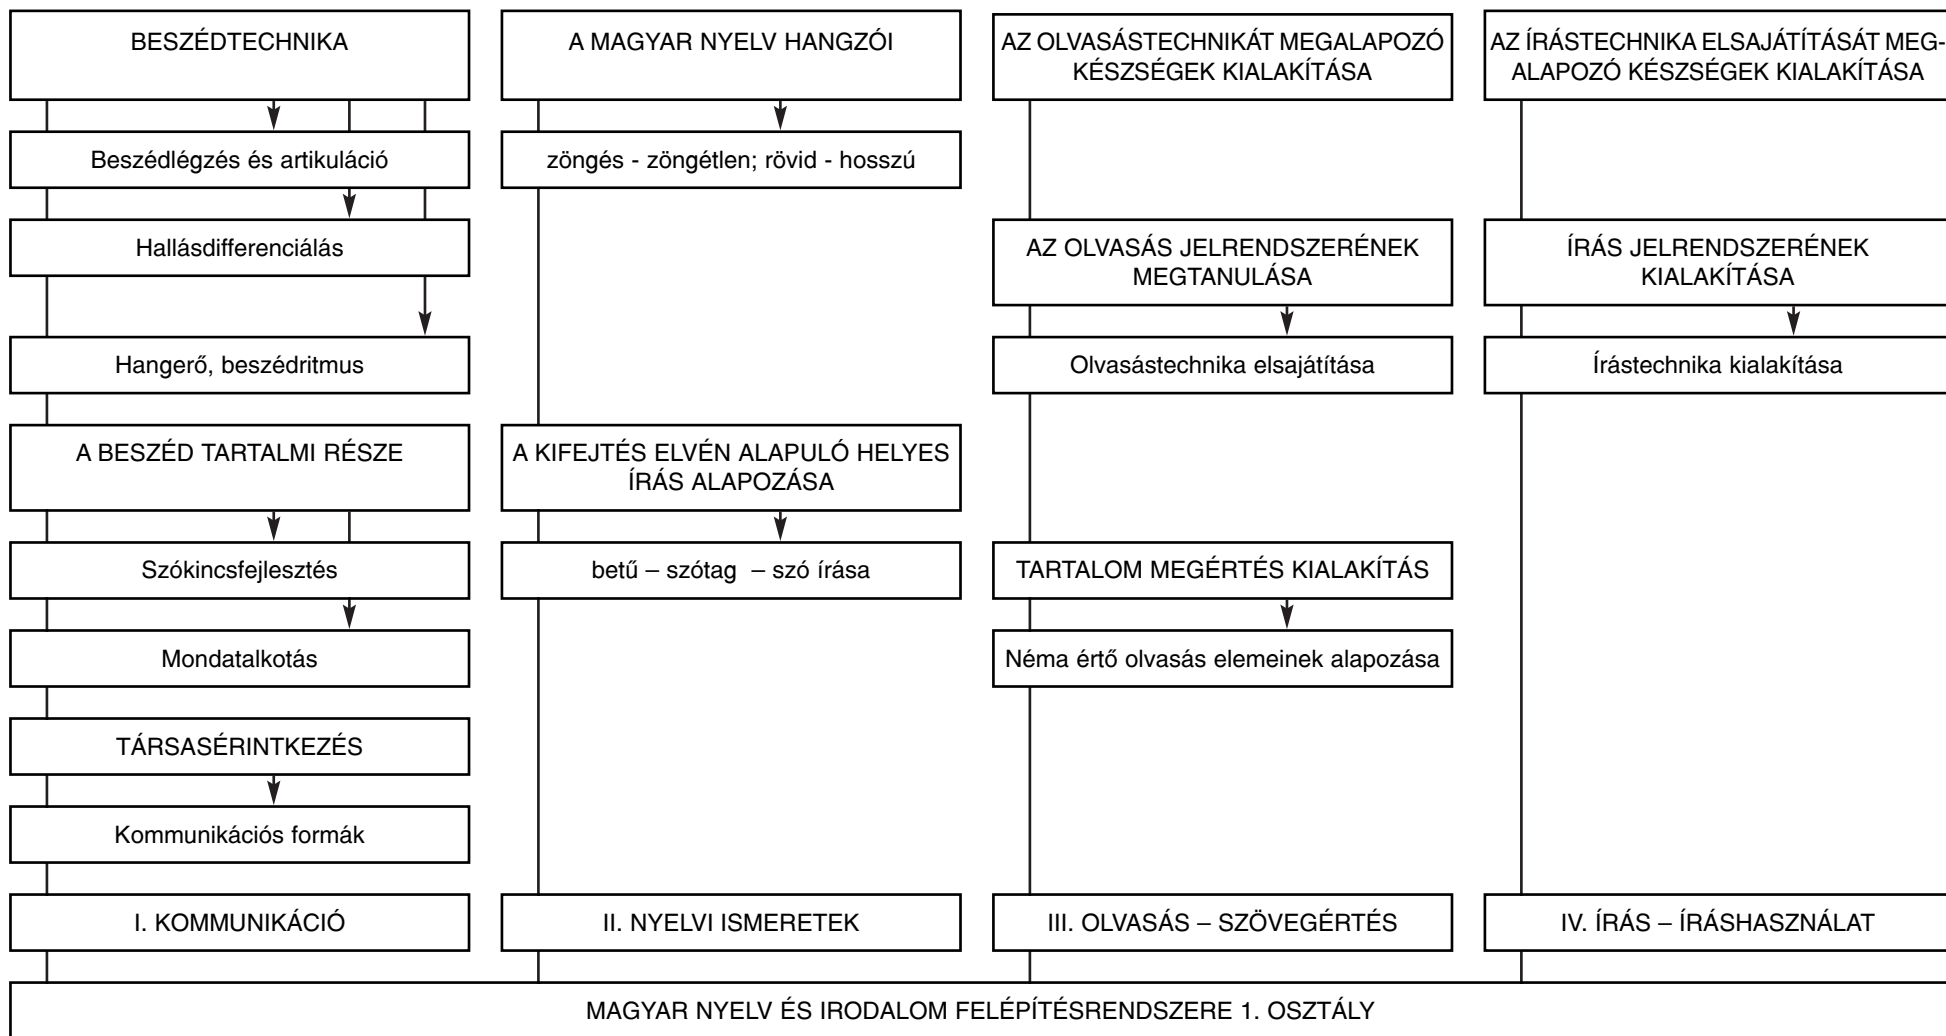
BESZÉDTECHNIKA

Beszédlégzés és artikuláció

Hallásdifferenciálás

Hangerő, beszédritmus

A BESZÉD TARTALMI RÉSZE

Szókincsfejlesztés

Mondatalkotás

TÁRSASÉRINTKEZÉS

Kommunikációs formák

I. KOMMUNIKÁCIÓ

A MAGYAR NYELV HANGZÓI

zöngés - zöngétlen; rövid - hosszú

A KIFEJTÉS ELVÉN ALAPULÓ HELYES ÍRÁS ALAPOZÁSA

betű – szótag – szó írása

II. NYELVI ISMERETEK

AZ OLVASÁSTECHNIKÁT MEGALAPOZÓ KÉSZSÉGEK KIALAKÍTÁSA

AZ OLVASÁS JELRENDSZERÉNEK MEGTANULÁSA

Olvasástechnika elsajátítása

TARTALOM MEGÉRTÉS KIALAKÍTÁS

Néma értő olvasás elemeinek alapozása

III. OLVASÁS – SZÖVEGÉRTÉS

AZ ÍRÁSTECHNIKA ELSAJÁTÍTÁSÁT MEGALAPOZÓ KÉSZSÉGEK KIALAKÍTÁSA

ÍRÁS JELRENDSZERÉNEK KIALAKÍTÁSA

Írástechnika kialakítása

IV. ÍRÁS – ÍRÁSHASZNÁLAT

MAGYAR NYELV ÉS IRODALOM FELÉPÍTÉSRENDSZERE 1. OSZTÁLY